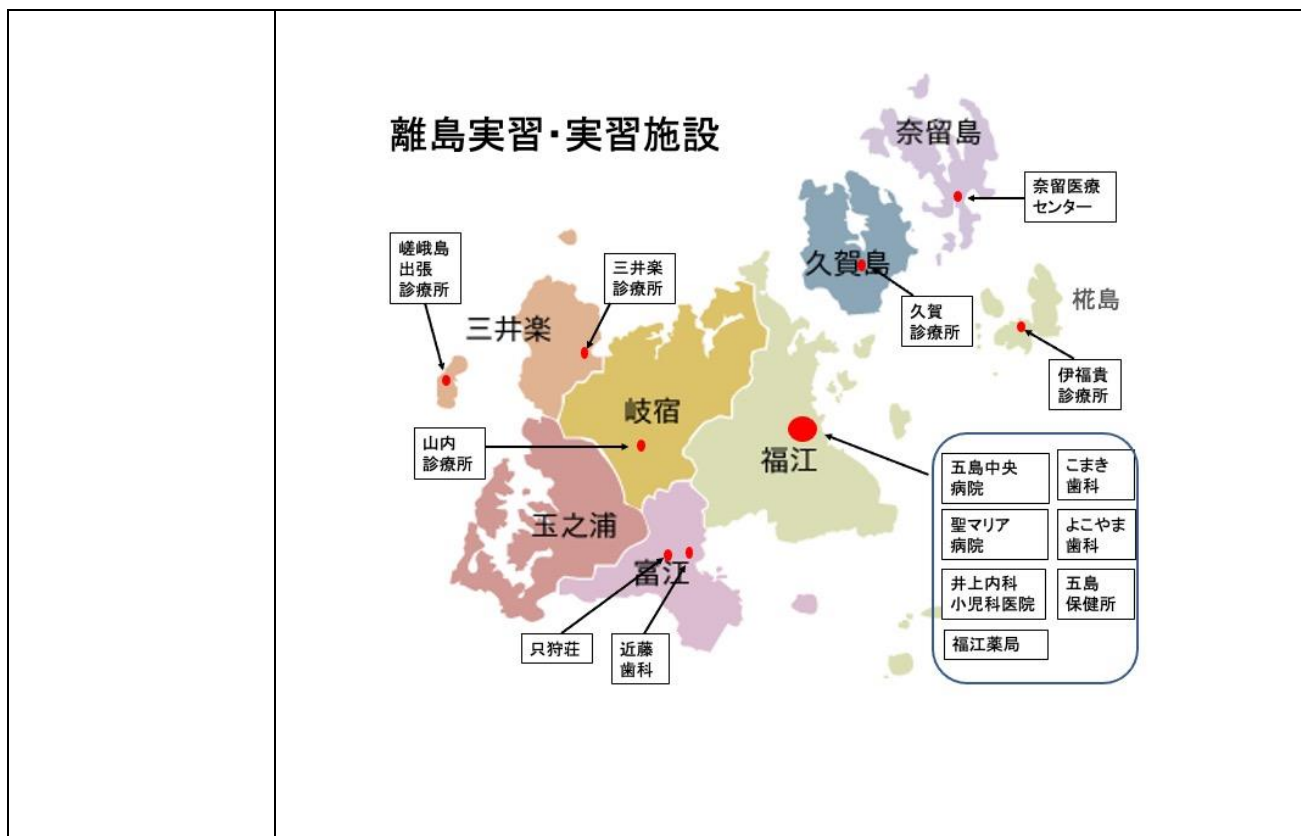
離島実習・実習施設

奈留島

奈留医療センター

嵯峨島出張診療所

三井楽診療所

久賀島

椛島

三井楽

久賀診療所

伊福貴診療所

岐宿

山内診療所

福江

五島中央病院

こまき歯科

聖マリア病院

よこやま歯科

玉之浦

富江

井上内科小児科医院

五島保健所

福江薬局

只狩荘

近藤歯科